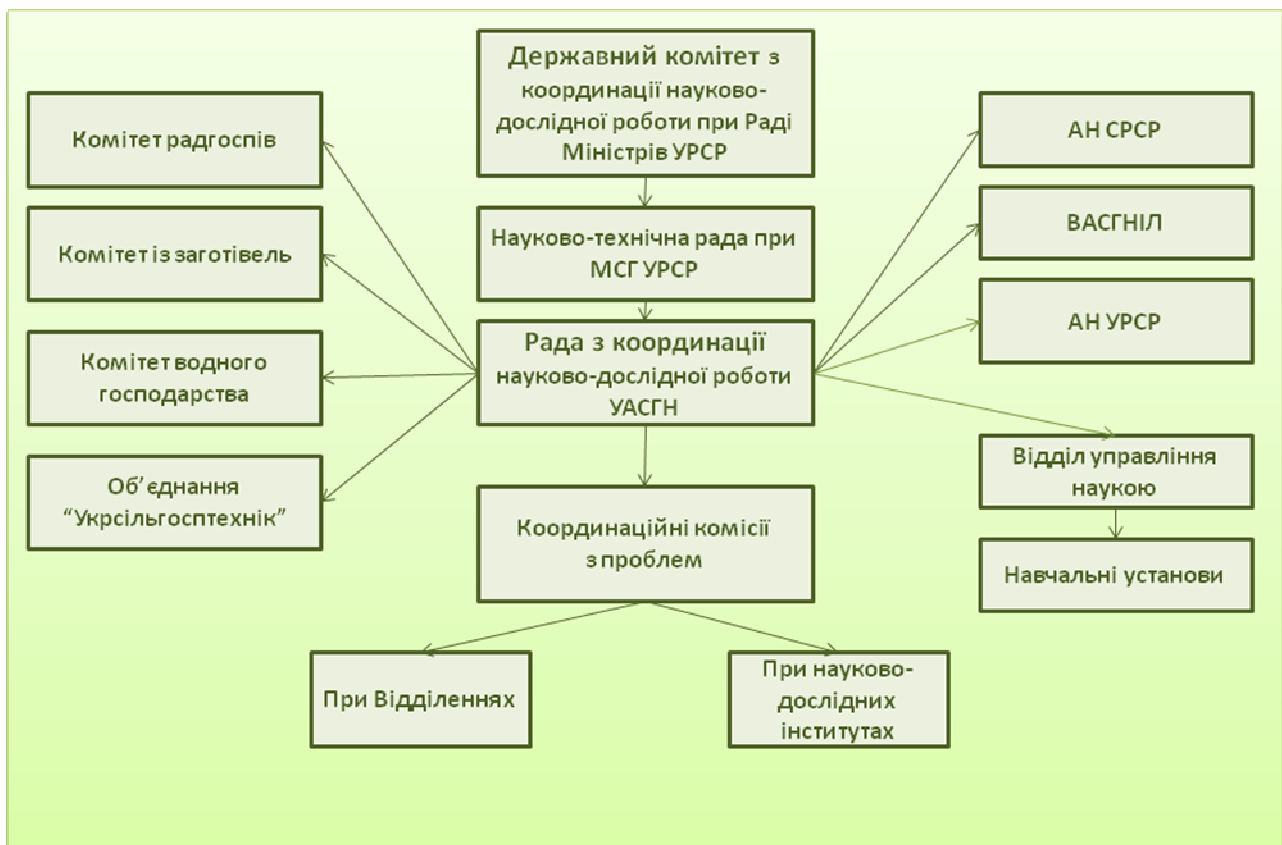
Державний комітет з координації науково-дослідної роботи при Раді Міністрів УРСР

Комітет радгоспів

Комітет із заготівель

Комітет водного господарства

Об'єднання "Укрсільгосптехнік"

Науково-технічна рада при МСГ УРСР

Рада з координації науково-дослідної роботи УАСГН

Координаційні комісії з проблем

При Відділеннях

При науково-дослідних інститутах

АН СРСР

ВАСГНІЛ

АН УРСР

Відділ управління наукою

Навчальні установи